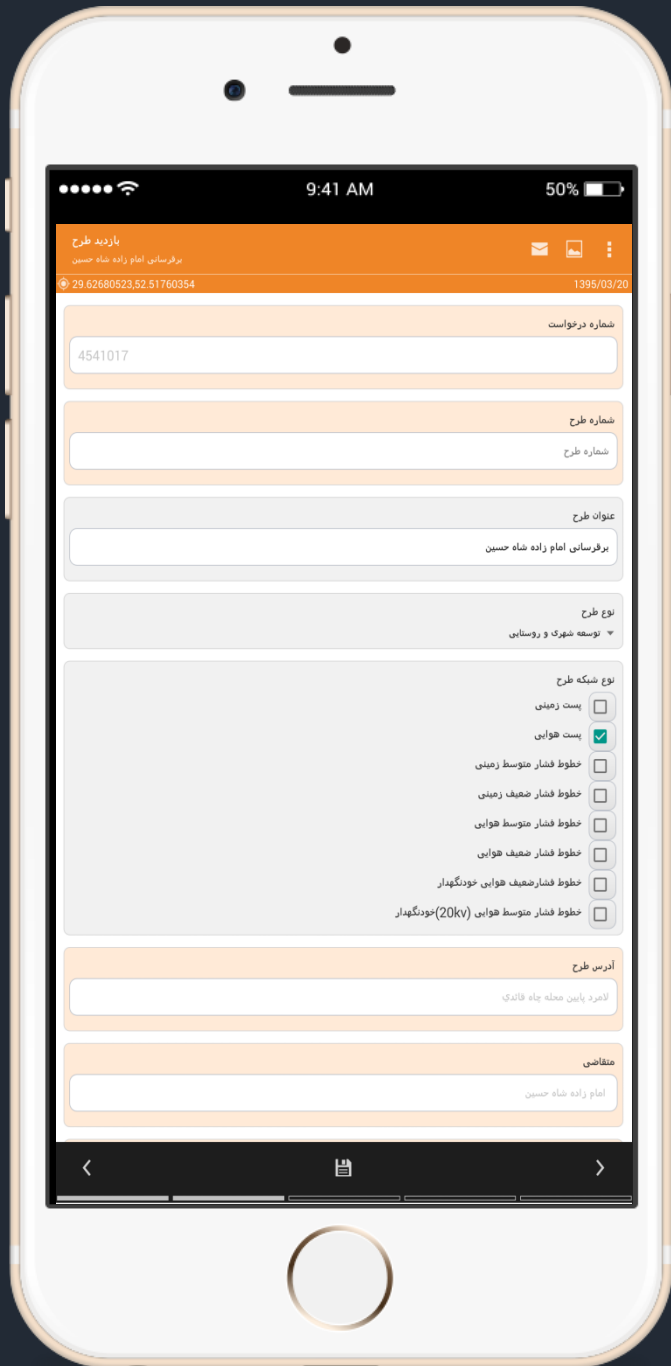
9:41 AM
50%

بازدید طرح
برقرسانی امام زاده شاه حسین

29.62680523,52.51760354
1395/03/20

شماره درخواست
4541017

شماره طرح
شماره طرح

عنوان طرح
برقرسانی امام زاده شاه حسین

نوع طرح
توسعه شهری و روستایی

نوع شبکه طرح
پست زمینی
پست هوایی
خطوط فشار متوسط زمینی
خطوط فشار ضعیف زمینی
خطوط فشار متوسط هوایی
خطوط فشار ضعیف هوایی
خطوط فشارضعیف هوایی خودنگهدار
خطوط فشار متوسط هوایی (20kv)خودنگهدار

آدرس طرح
لامرد پایین محله چاه قائدی

متقاضی
امام زاده شاه حسین